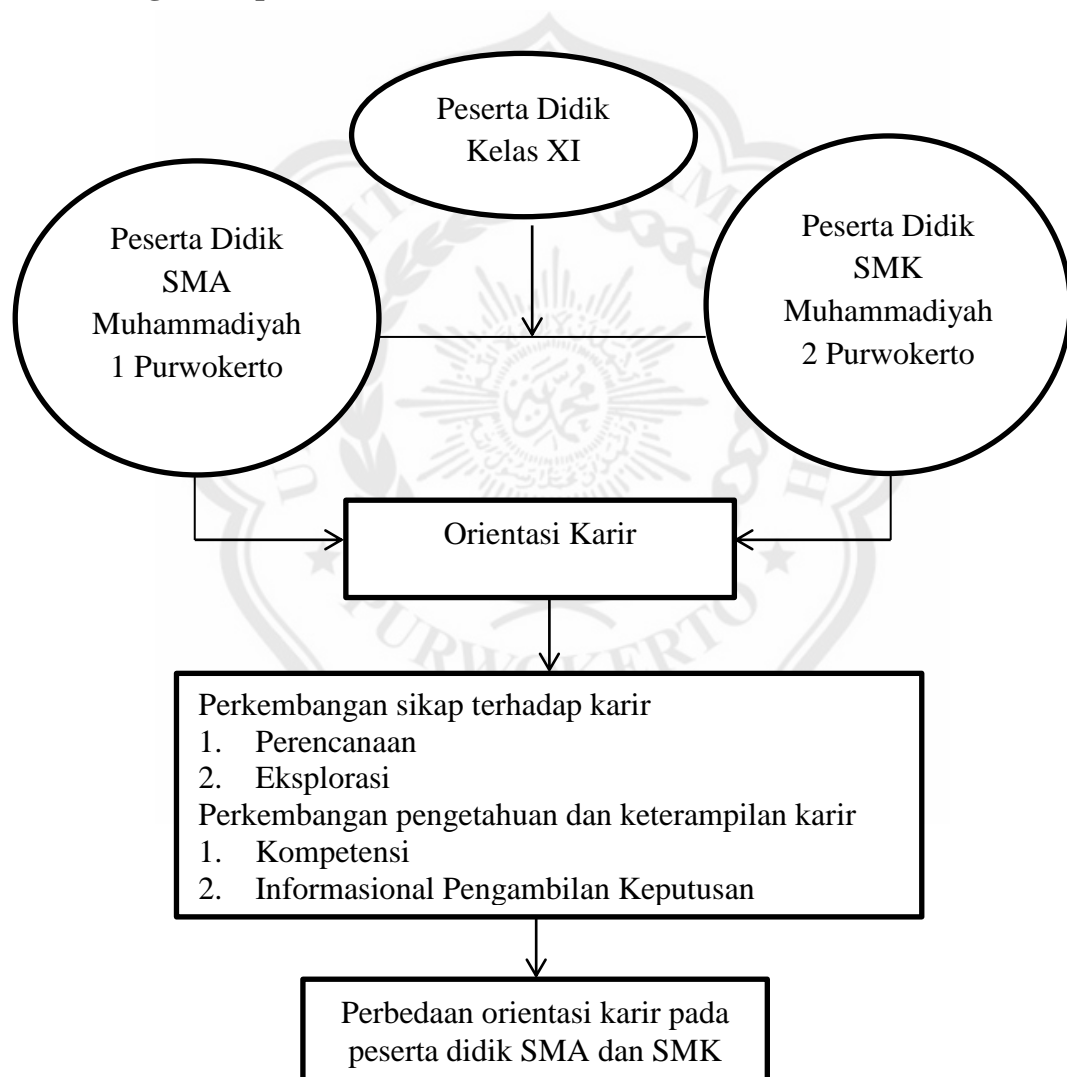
Peserta Didik Kelas XI

Peserta Didik SMA Muhammadiyah 1 Purwokerto

Peserta Didik SMK Muhammadiyah 2 Purwokerto

Orientasi Karir

Perkembangan sikap terhadap karir
1. Perencanaan
2. Eksplorasi
Perkembangan pengetahuan dan keterampilan karir
1. Kompetensi
2. Informasional Pengambilan Keputusan

Perbedaan orientasi karir pada peserta didik SMA dan SMK